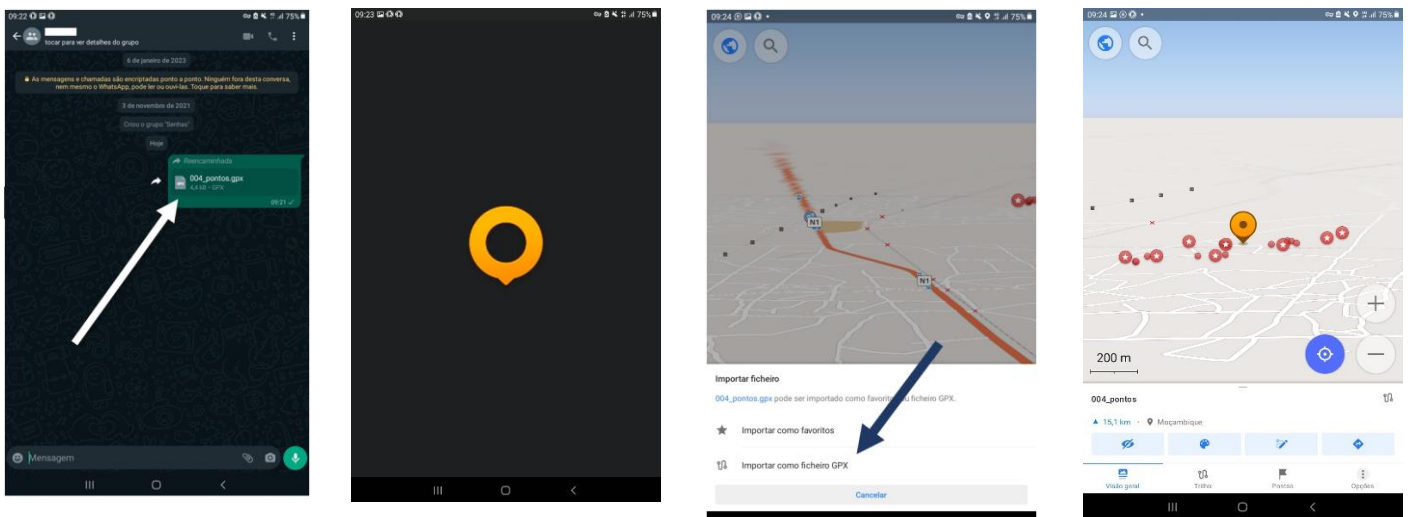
09:22 75%
tocar para ver detalhes do grupo
6 de janeiro de 2023
As mensagens e chamadas são encriptadas ponto a ponto. Ninguém fora desta conversa, nem mesmo o WhatsApp, pode ler ou ouvi-las. Toque para saber mais.
3 de novembro de 2021
Criou o grupo "Senhas"
Hoje
Reencaminhada
004_pontos.gpx
4,4 kB • GPX
09:21
Mensagem

09:23 75%

09:24 75%
N1
N1
Importar ficheiro
004_pontos.gpx pode ser importado como favoritos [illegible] ficheiro GPX.
Importar como favoritos
Importar como ficheiro GPX
Cancelar

09:24 75%
200 m
004_pontos
15,1 km • Moçambique
Visão geral
Trilha
Pontos
Opções